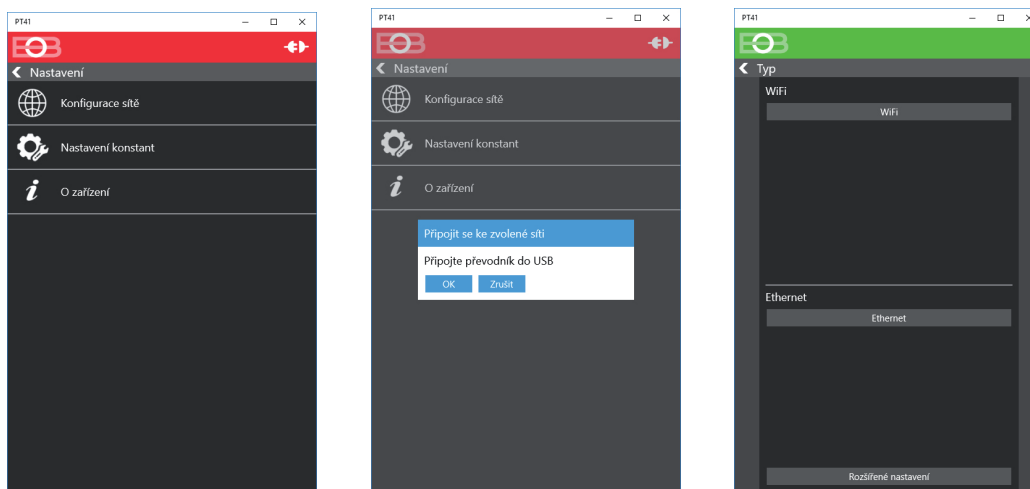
PT41

Nastavení

Konfigurace sítě

Nastavení konstant

O zařízení

PT41

Nastavení

Konfigurace sítě

Nastavení konstant

O zařízení

Připojit se ke zvolené síti

Připojte převodník do USB

OK Zrušit

PT41

Typ

WiFi

WiFi

Ethernet

Ethernet

Rozšířené nastavení